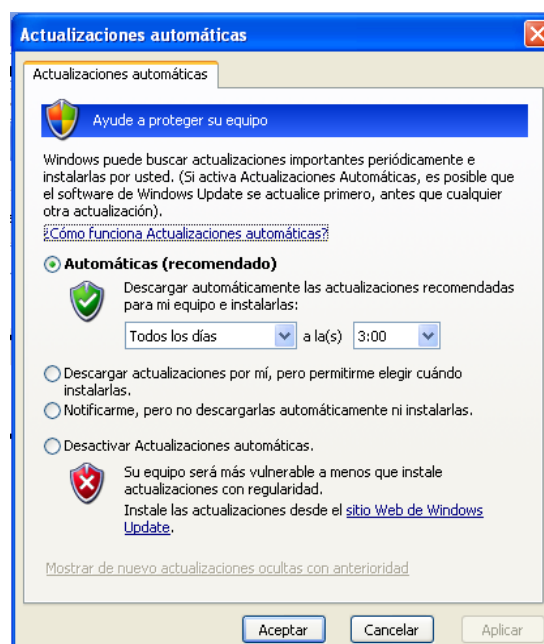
Actualizaciones automáticas

Actualizaciones automáticas

Ayude a proteger su equipo

Windows puede buscar actualizaciones importantes periódicamente e instalarlas por usted. (Si activa Actualizaciones Automáticas, es posible que el software de Windows Update se actualice primero, antes que cualquier otra actualización).

¿Cómo funciona Actualizaciones automáticas?

Automáticas (recomendado)

Descargar automáticamente las actualizaciones recomendadas para mi equipo e instalarlas:

Todos los días a la(s) 3:00

Descargar actualizaciones por mí, pero permitirme elegir cuándo instalarlas.

Notificarme, pero no descargarlas automáticamente ni instalarlas.

Desactivar Actualizaciones automáticas.

Su equipo será más vulnerable a menos que instale actualizaciones con regularidad.

Instale las actualizaciones desde el sitio Web de Windows Update.

Mostrar de nuevo actualizaciones ocultas con anterioridad

Aceptar Cancelar Aplicar